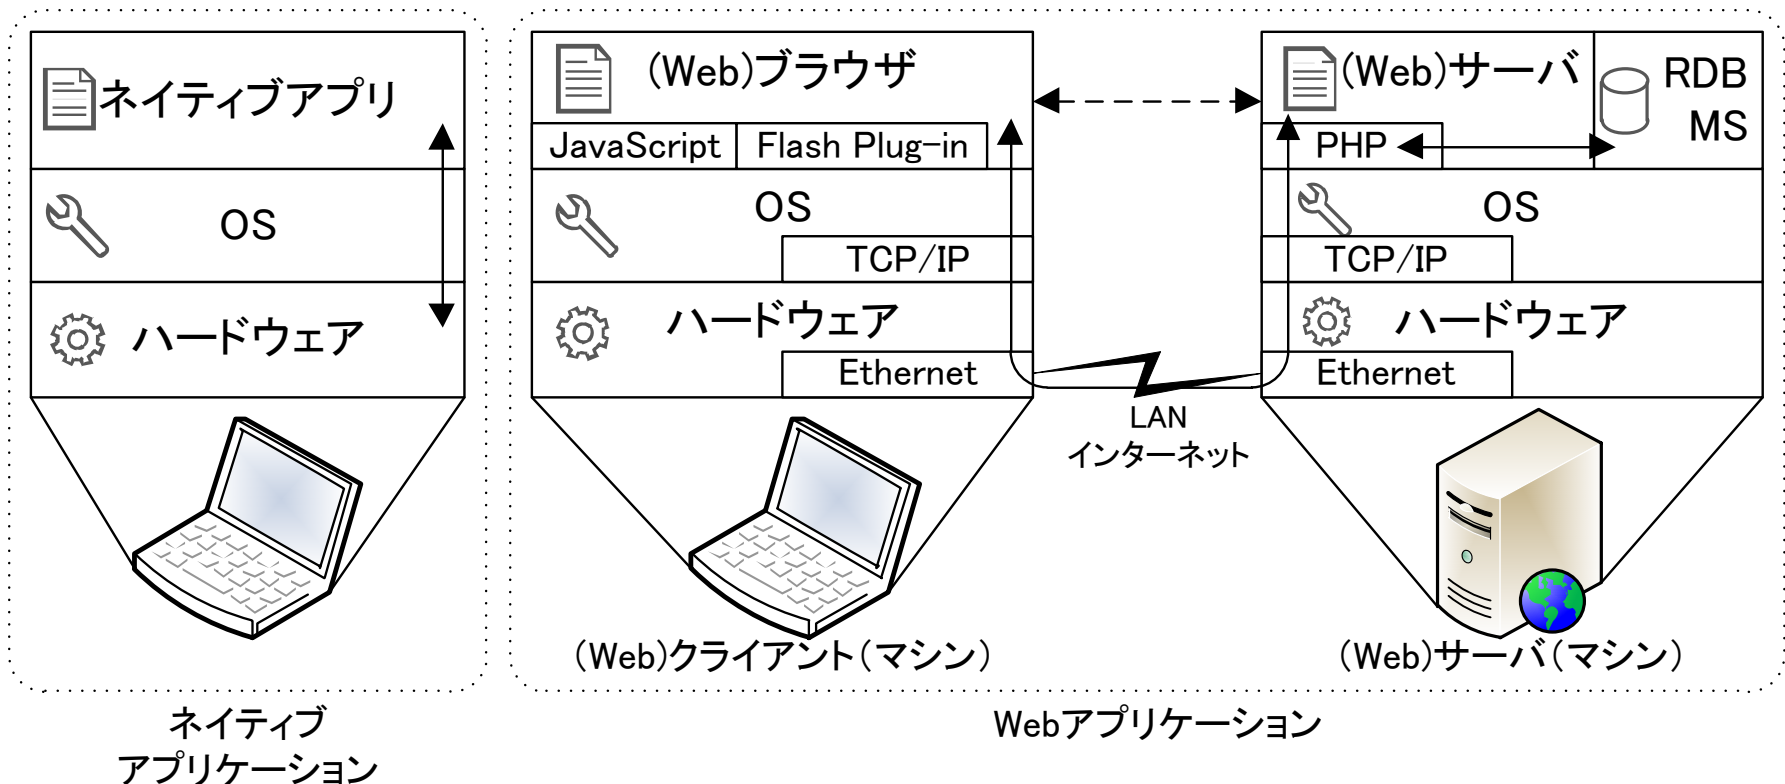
ネイティブアプリ

OS

ハードウェア

(Web)ブラウザ

JavaScript

Flash Plug-in

OS

TCP/IP

ハードウェア

Ethernet

(Web)クライアント(マシン)

LAN
インターネット

(Web)サーバ

RDB
MS

PHP

OS

TCP/IP

ハードウェア

Ethernet

(Web)サーバ(マシン)

ネイティブ
アプリケーション

Webアプリケーション